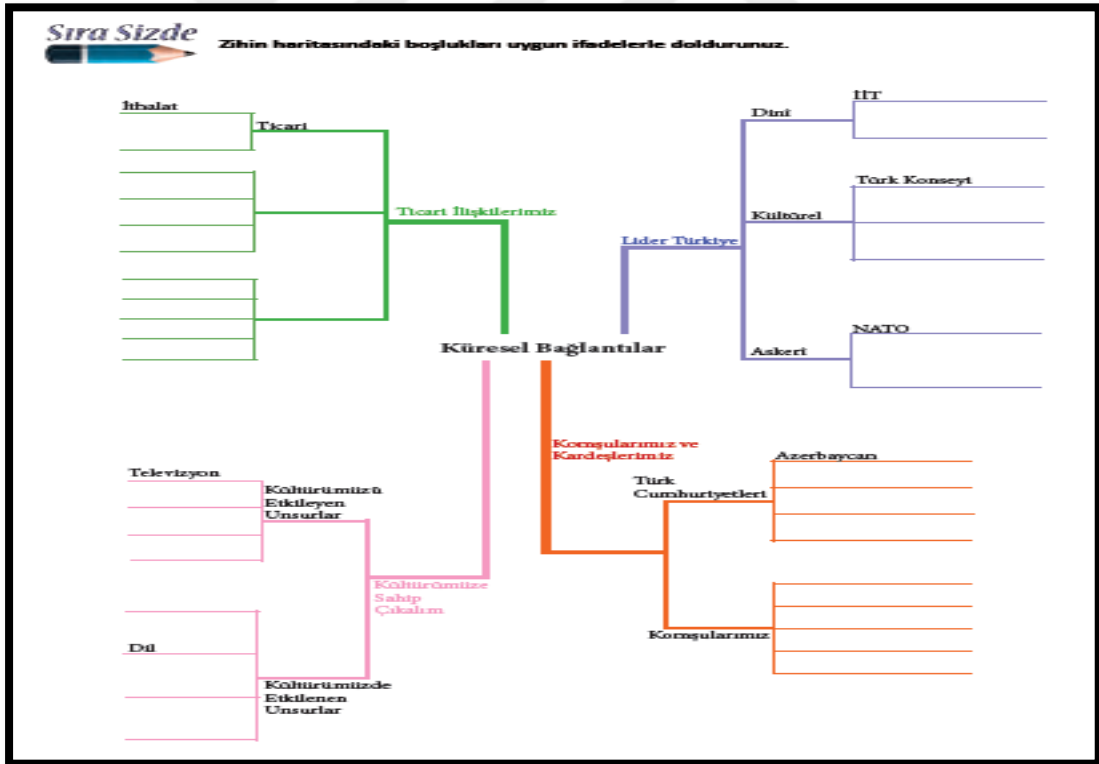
Sıra Sizde

Zihin haritasındaki boşlukları uygun ifadelerle doldurunuz.

İthalat

Ticari

Ticari İlişkilerimiz

Küresel Bağlantılar

Lider Türkiye

Dini

İİT

Kültürel

Türk Konseyi

Askeri

NATO

Komşularımız ve Kardeşlerimiz

Türk Cumhuriyetleri

Azerbaycan

Komşularımız

Kültürümüze Sahip Çıkalım

Televizyon

Kültürümüzü Etkileyen Unsurlar

Dil

Kültürümüzde Etkilenen Unsurlar